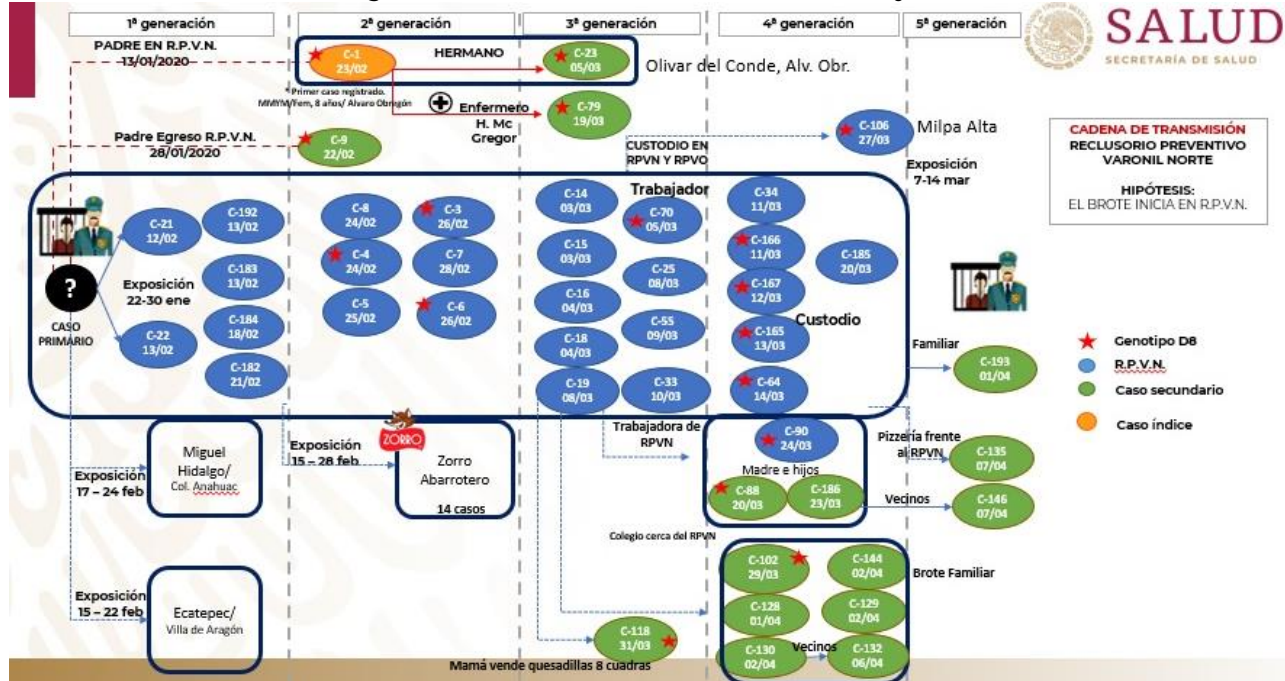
1ª generación | 2ª generación | 3ª generación | 4ª generación | 5ª generación

SALUD
SECRETARÍA DE SALUD

PADRE EN R.P.V.N.
13/01/2020

C-1
23/02
HERMANO
* Primer caso registrado. MMYM/Fem, 8 años/ Alvaro Obregón

C-23
05/03
Olivar del Conde, Alv. Obr.

Enfermero
H. Mc Gregor
C-79
19/03

Padre Egreso R.P.V.N.
28/01/2020
C-9
22/02

CUSTODIO EN RPVN Y RPVO
C-106
27/03
Milpa Alta
Exposición
7-14 mar

CADENA DE TRANSMISIÓN
RECLUSORIO PREVENTIVO VARONIL NORTE

HIPÓTESIS:
EL BROTE INICIA EN R.P.V.N.

?
CASO PRIMARIO

C-21
12/02
C-192
13/02
C-183
13/02
Exposición
22-30 ene
C-22
13/02
C-184
18/02
C-182
21/02

C-8
24/02
C-3
26/02
C-4
24/02
C-7
28/02
C-5
25/02
C-6
26/02

Trabajador
C-14
03/03
C-70
05/03
C-15
03/03
C-25
08/03
C-16
04/03
C-55
09/03
C-18
04/03
C-19
08/03
C-33
10/03

C-34
11/03
C-166
11/03
C-185
20/03
C-167
12/03
Custodio
C-165
13/03
C-64
14/03

Familiar
C-193
01/04

Genotipo D8
R.P.V.N.
Caso secundario
Caso índice

Exposición
17 – 24 feb
Miguel Hidalgo/
Col. Anahuac

Exposición
15 – 28 feb
ZORRO
Zorro
Abarrotero
14 casos

Trabajadora de RPVN
C-90
24/03
Madre e hijos
C-88
20/03
C-186
23/03

Pizzería frente al RPVN
C-135
07/04
Vecinos
C-146
07/04

Colegio cerca del RPVN

C-102
29/03
C-144
02/04
Brote Familiar
C-128
01/04
C-129
02/04
C-130
02/04
Vecinos
C-132
06/04

Exposición
15 – 22 feb
Ecatepec/
Villa de Aragón

C-118
31/03
Mamá vende quesadillas 8 cuadras